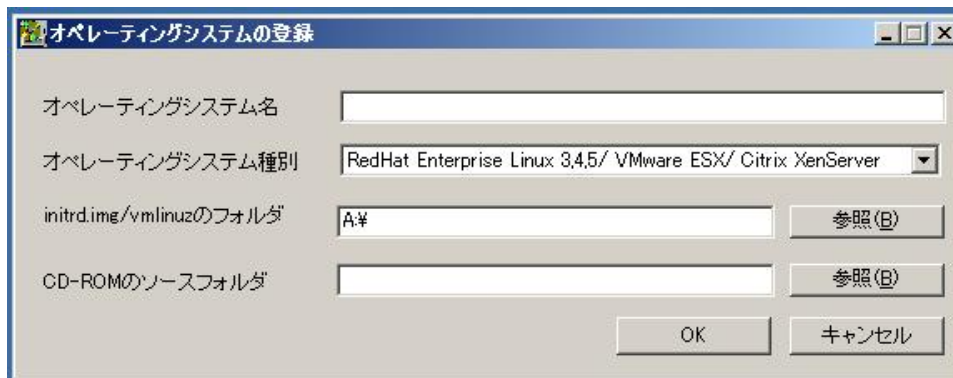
オペレーティングシステムの登録

オペレーティングシステム名

オペレーティングシステム種別 RedHat Enterprise Linux 3,4,5/ VMware ESX/ Citrix XenServer

initrd.img/vmlinuzのフォルダ A:¥ 参照(B)

CD-ROMのソースフォルダ 参照(B)

OK キャンセル